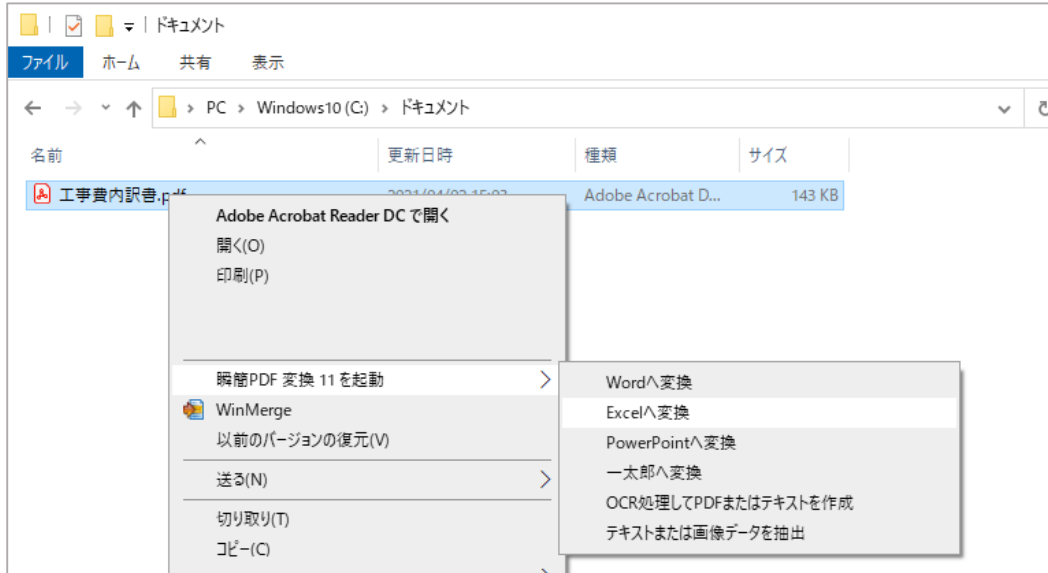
ドキュメント

ファイル ホーム 共有 表示

PC > Windows10 (C:) > ドキュメント

| 名前 | 更新日時 | 種類 | サイズ |
|---|---|---|---|
| 工事費内訳書.pdf | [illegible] | Adobe Acrobat D... | 143 KB |

Adobe Acrobat Reader DC で開く
開く(O)
印刷(P)

瞬簡PDF 変換 11 を起動
WinMerge
以前のバージョンの復元(V)
送る(N)
切り取り(T)
コピー(C)

Wordへ変換
Excelへ変換
PowerPointへ変換
一太郎へ変換
OCR処理してPDFまたはテキストを作成
テキストまたは画像データを抽出